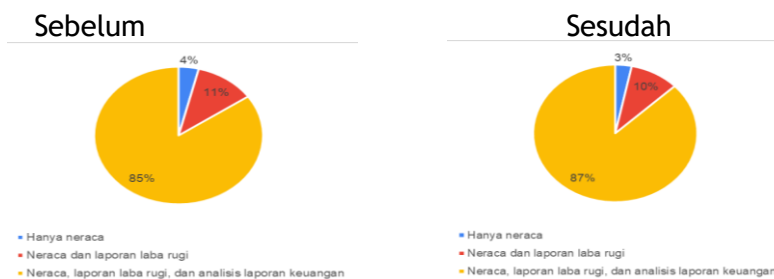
Sebelum

4%
11%
85%

Hanya neraca
Neraca dan laporan laba rugi
Neraca, laporan laba rugi, dan analisis laporan keuangan

Sesudah

3%
10%
87%

Hanya neraca
Neraca dan laporan laba rugi
Neraca, laporan laba rugi, dan analisis laporan keuangar